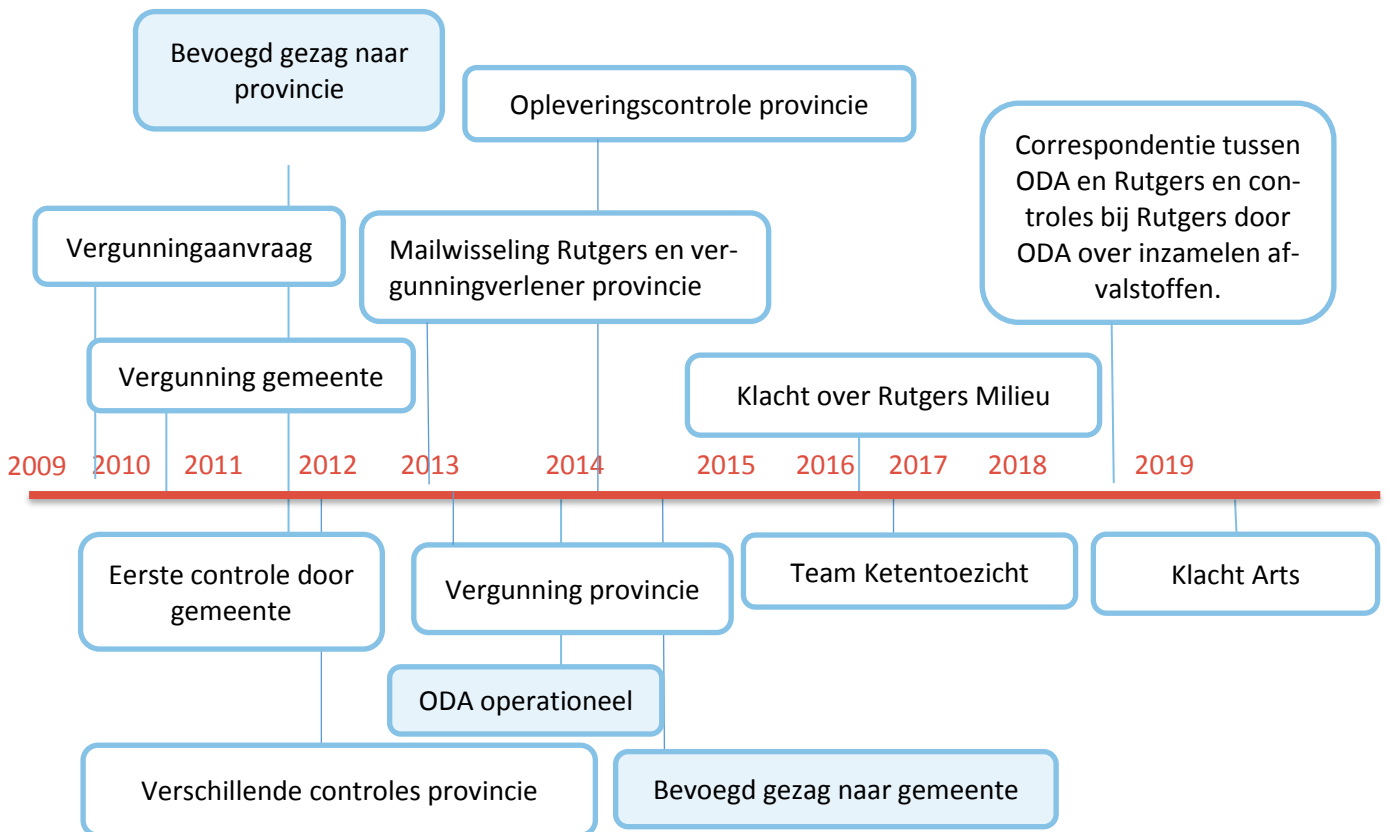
Bevoegd gezag naar provincie

Opleveringscontrole provincie

Correspondentie tussen ODA en Rutgers en controles bij Rutgers door ODA over inzamelen afvalstoffen.

Vergunningaanvraag

Mailwisseling Rutgers en vergunningverlener provincie

Vergunning gemeente

Klacht over Rutgers Milieu

2009 2010 2011 2012 2013 2014 2015 2016 2017 2018 2019

Eerste controle door gemeente

Vergunning provincie

Team Ketentoezicht

Klacht Arts

ODA operationeel

Verschillende controles provincie

Bevoegd gezag naar gemeente